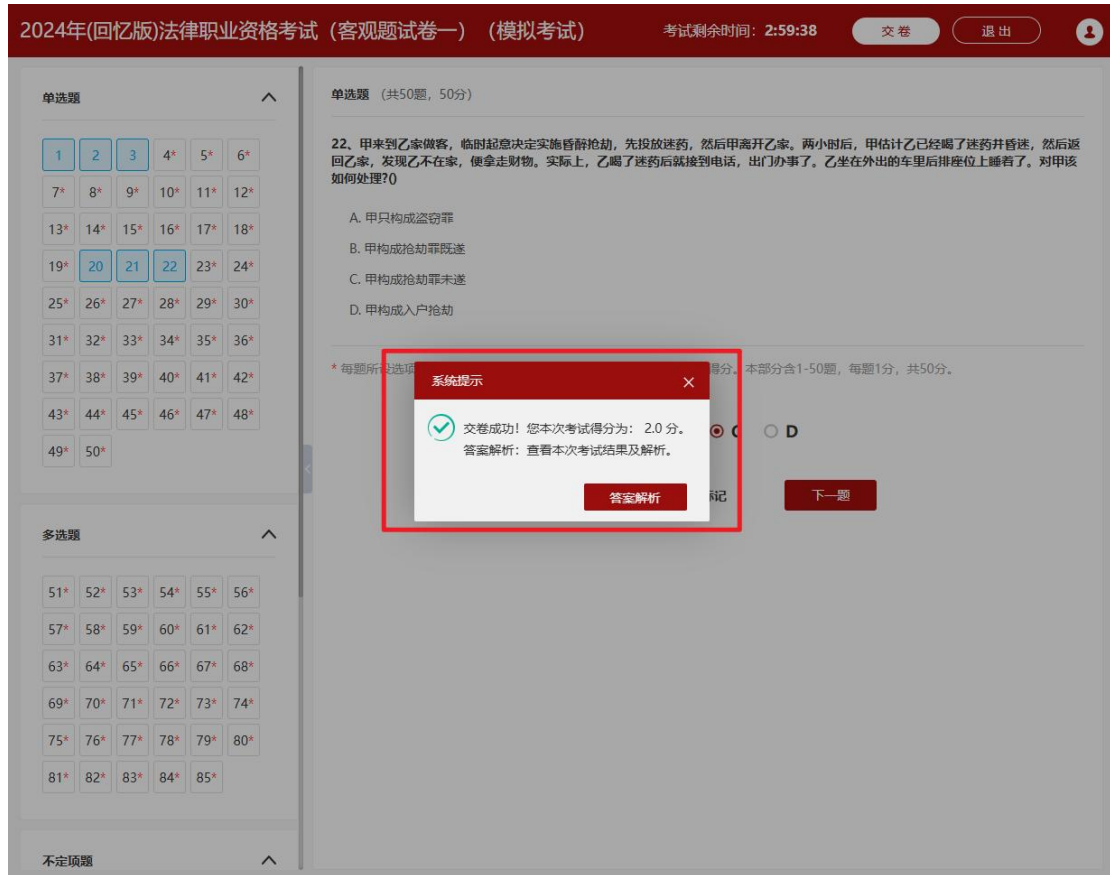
2024年(回忆版)法律职业资格考试（客观题试卷一）（模拟考试）　考试剩余时间: 2:59:38　交卷　退出

单选题

| 1 | 2 | 3 | 4* | 5* | 6* |
|---|---|---|---|---|---|
| 7* | 8* | 9* | 10* | 11* | 12* |
| 13* | 14* | 15* | 16* | 17* | 18* |
| 19* | 20 | 21 | 22 | 23* | 24* |
| 25* | 26* | 27* | 28* | 29* | 30* |
| 31* | 32* | 33* | 34* | 35* | 36* |
| 37* | 38* | 39* | 40* | 41* | 42* |
| 43* | 44* | 45* | 46* | 47* | 48* |
| 49* | 50* | | | | |

多选题

| 51* | 52* | 53* | 54* | 55* | 56* |
|---|---|---|---|---|---|
| 57* | 58* | 59* | 60* | 61* | 62* |
| 63* | 64* | 65* | 66* | 67* | 68* |
| 69* | 70* | 71* | 72* | 73* | 74* |
| 75* | 76* | 77* | 78* | 79* | 80* |
| 81* | 82* | 83* | 84* | 85* | |

不定项题

单选题（共50题，50分）

22、甲来到乙家做客，临时起意决定实施昏醉抢劫，先投放迷药，然后甲离开乙家。两小时后，甲估计乙已经喝了迷药并昏迷，然后返回乙家，发现乙不在家，便拿走财物。实际上，乙喝了迷药后就接到电话，出门办事了。乙坐在外出的车里后排座位上睡着了。对甲该如何处理?()

A. 甲只构成盗窃罪

B. 甲构成抢劫罪既遂

C. 甲构成抢劫罪未遂

D. 甲构成入户抢劫

* 每题所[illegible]选项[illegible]得分。本部分含1-50题，每题1分，共50分。

系统提示

交卷成功！您本次考试得分为：2.0 分。
答案解析：查看本次考试结果及解析。

答案解析

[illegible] ○ D

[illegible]记　下一题